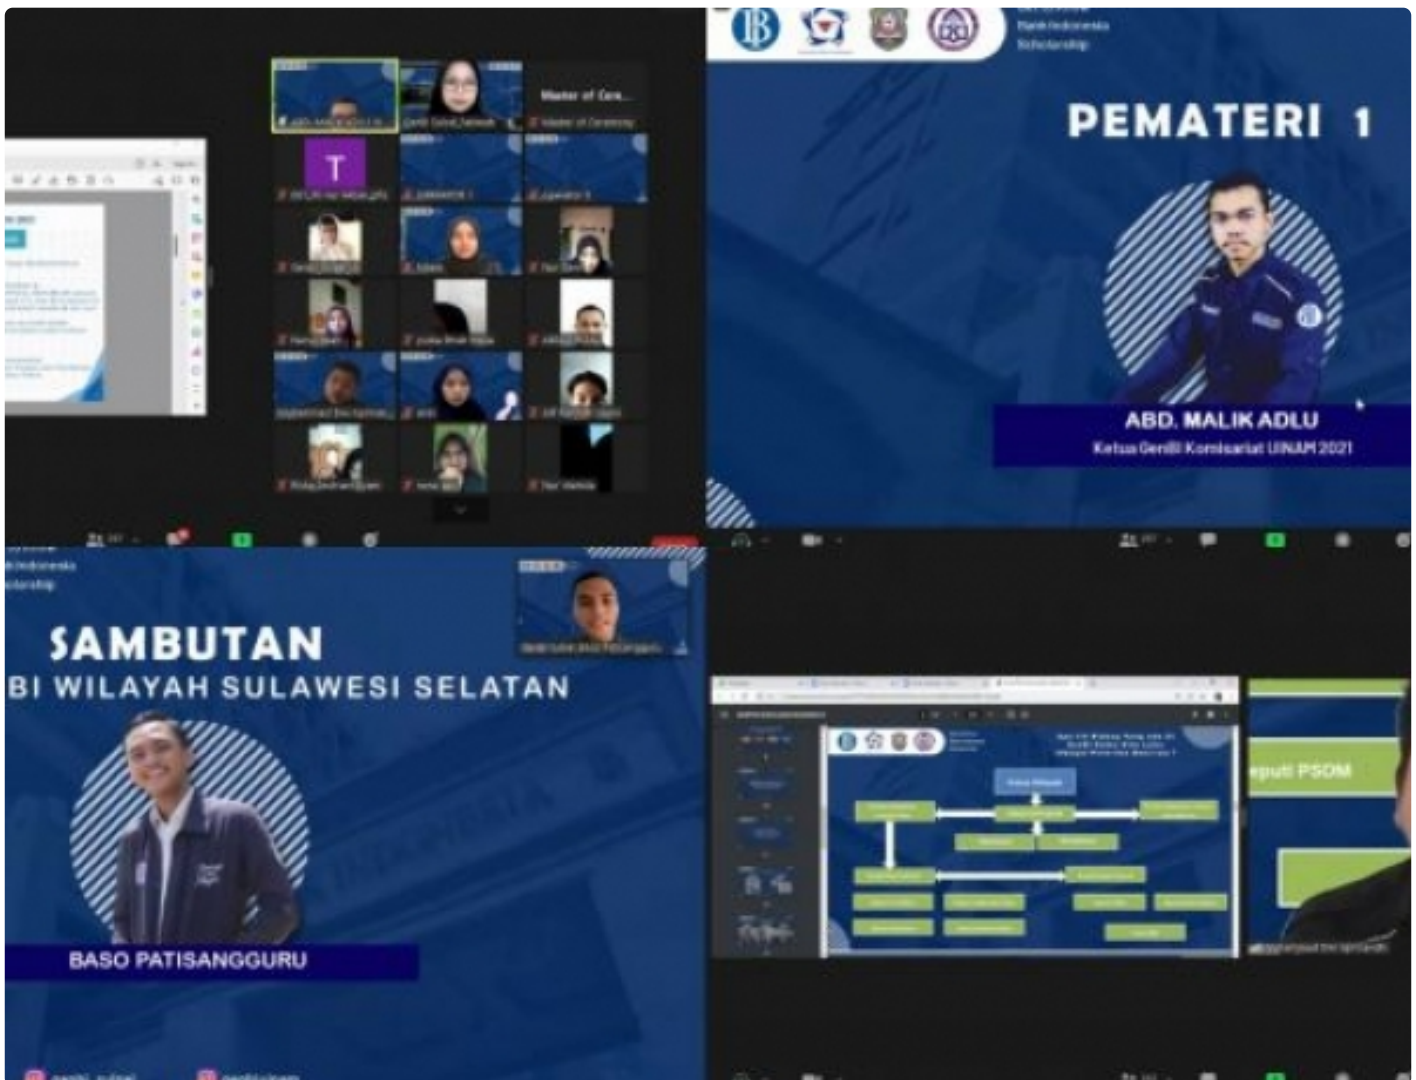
Master of Cere...

T

Bank Indonesia Scholarship

PEMATERI 1

ABD. MALIK ADLU

Ketua GenBI Komisariat UINAM 2021

Bank Indonesia Scholarship

SAMBUTAN

BI WILAYAH SULAWESI SELATAN

BASO PATISANGGURU

eputi PSDM